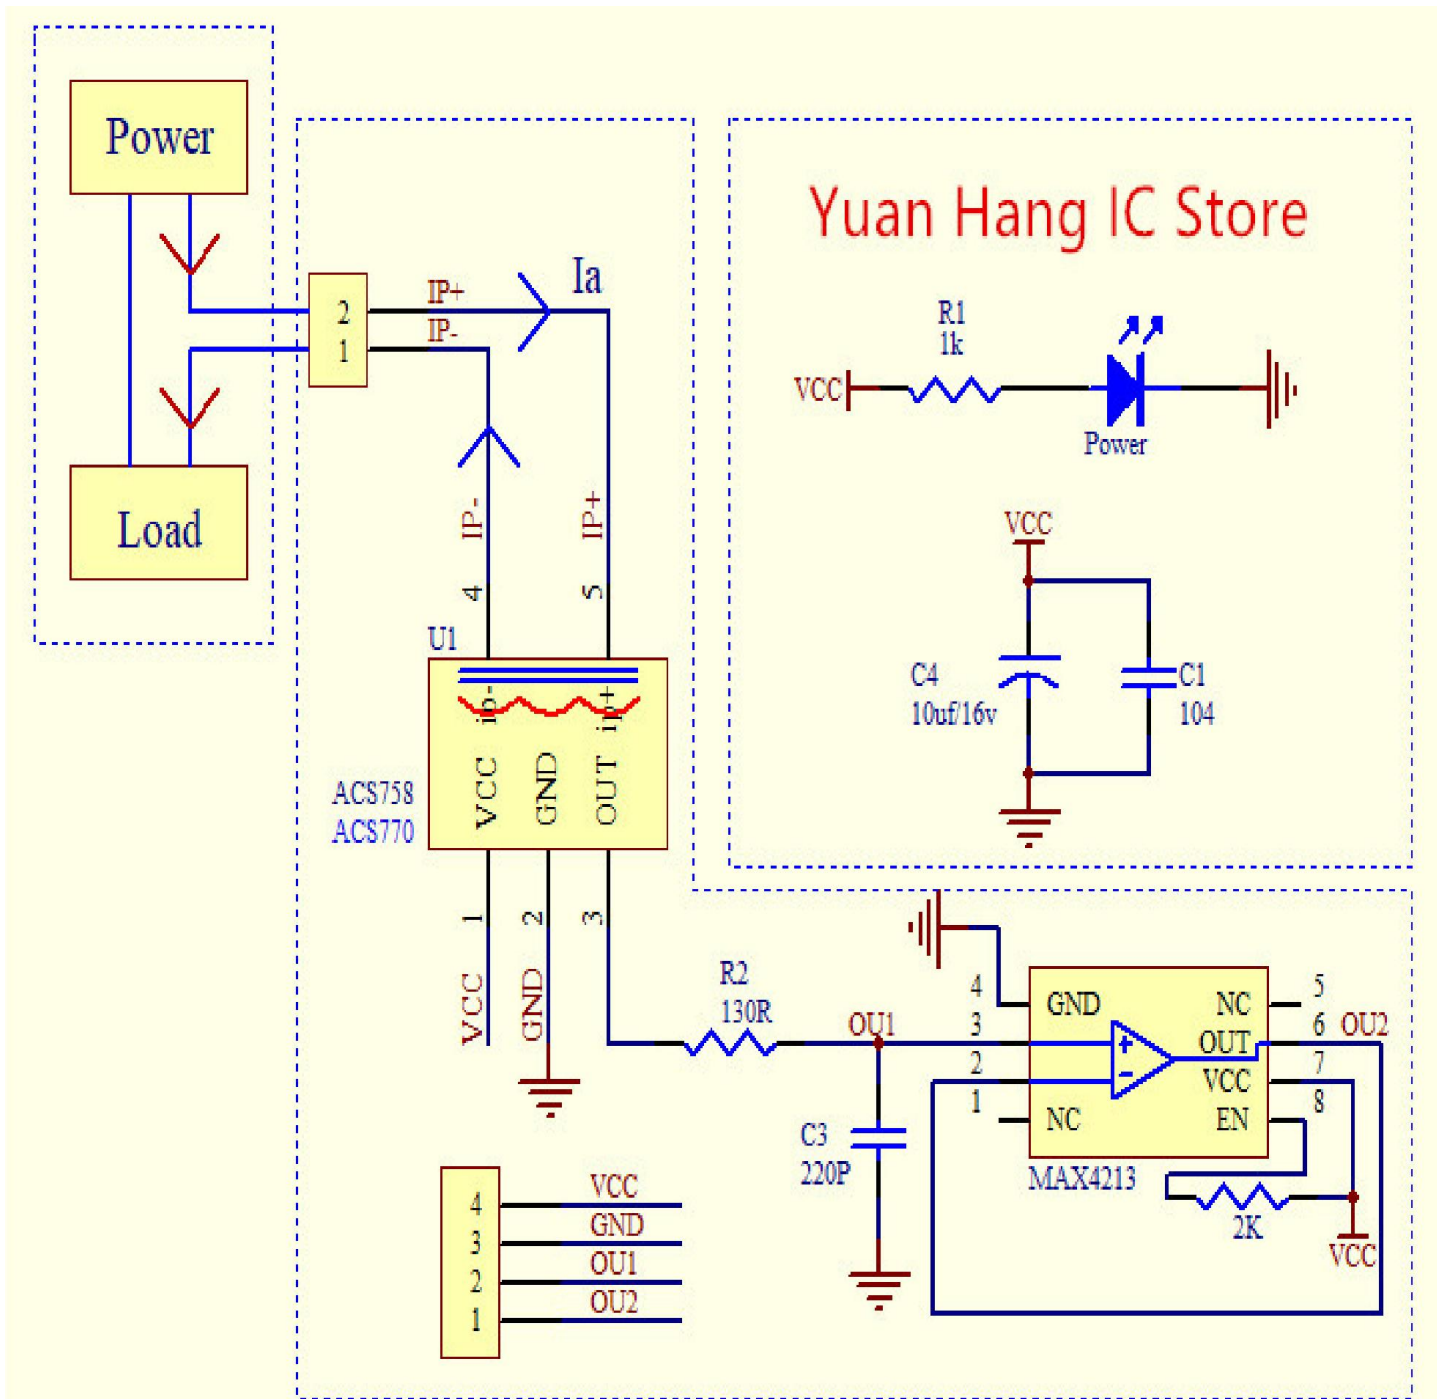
Power

Load

Yuan Hang IC Store

2
1
IP+
IP-
Ia

R1
1k
VCC
Power

IP-
IP+
4
5
U1
ip-
ip+
VCC
GND
OUT
ACS758
ACS770

VCC
C4
10uf/16v
C1
104

1
2
3
VCC
GND

R2
130R
OU1

4
3
2
1
GND
NC
NC
OUT
VCC
EN
5
6 OU2
7
8
MAX4213

C3
220P

2K
VCC

4 VCC
3 GND
2 OU1
1 OU2